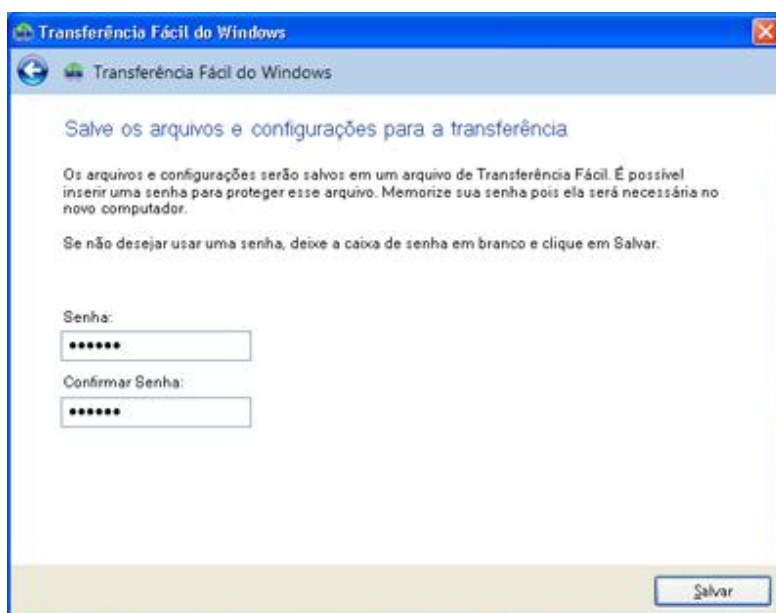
Transferência Fácil do Windows

Transferência Fácil do Windows

Salve os arquivos e configurações para a transferência

Os arquivos e configurações serão salvos em um arquivo de Transferência Fácil. É possível inserir uma senha para proteger esse arquivo. Memorize sua senha pois ela será necessária no novo computador.

Se não desejar usar uma senha, deixe a caixa de senha em branco e clique em Salvar.

Senha:

••••••

Confirmar Senha:

••••••

Salvar